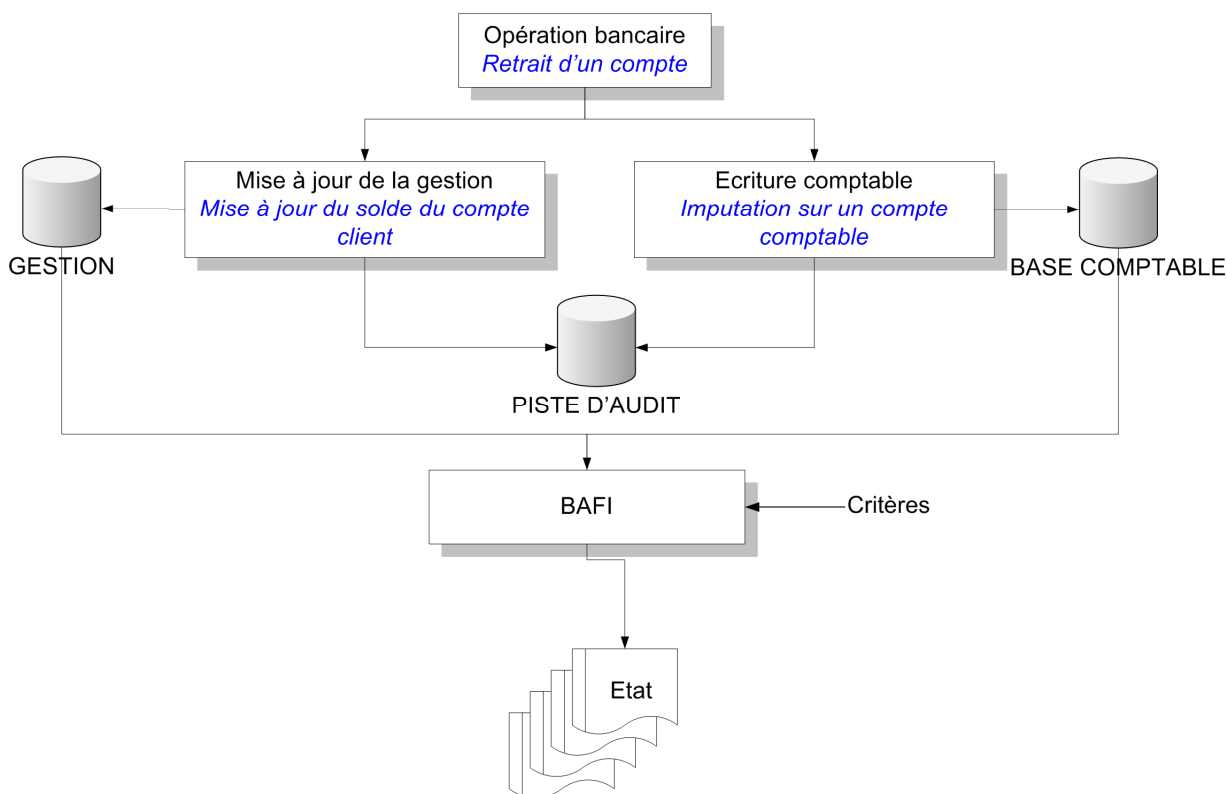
Opération bancaire
Retrait d'un compte

Mise à jour de la gestion
Mise à jour du solde du compte client

Ecriture comptable
Imputation sur un compte comptable

GESTION

BASE COMPTABLE

PISTE D'AUDIT

BAFI

Critères

Etat